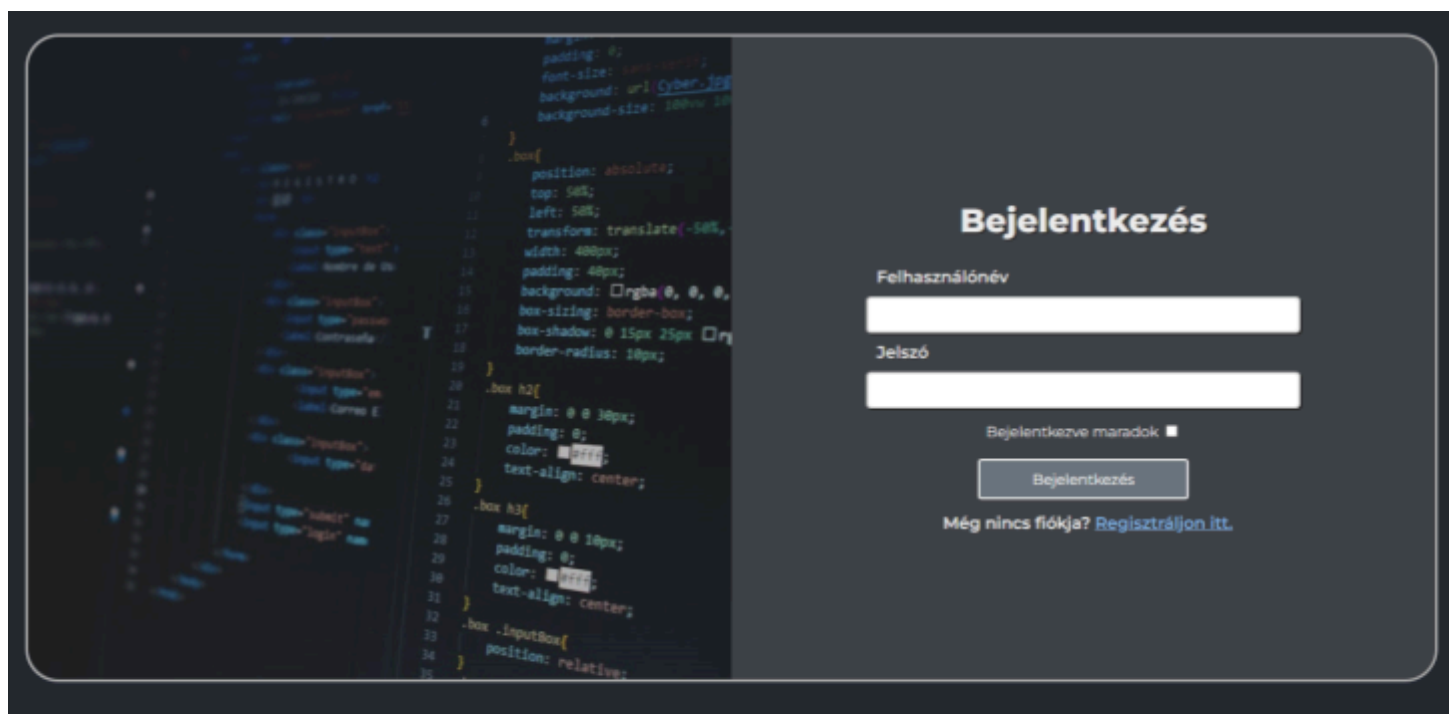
padding: 0;
font-size: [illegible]
background: url(Cyber.jpg
background-size: 100vw 10
}
.box{
position: absolute;
top: 50%;
left: 50%;
transform: translate(-50%,
width: 400px;
padding: 40px;
background: rgba(0, 0, 0,
box-sizing: border-box;
box-shadow: 0 15px 25px rg
border-radius: 10px;
}
.box h2{
margin: 0 0 30px;
padding: 0;
color: #fff;
text-align: center;
}
.box h3{
margin: 0 0 10px;
padding: 0;
color: #fff;
text-align: center;
}
.box .inputBox{
position: relative;

Bejelentkezés

Felhasználónév

Jelszó

Bejelentkezve maradok

Bejelentkezés

Még nincs fiókja? Regisztráljon itt.